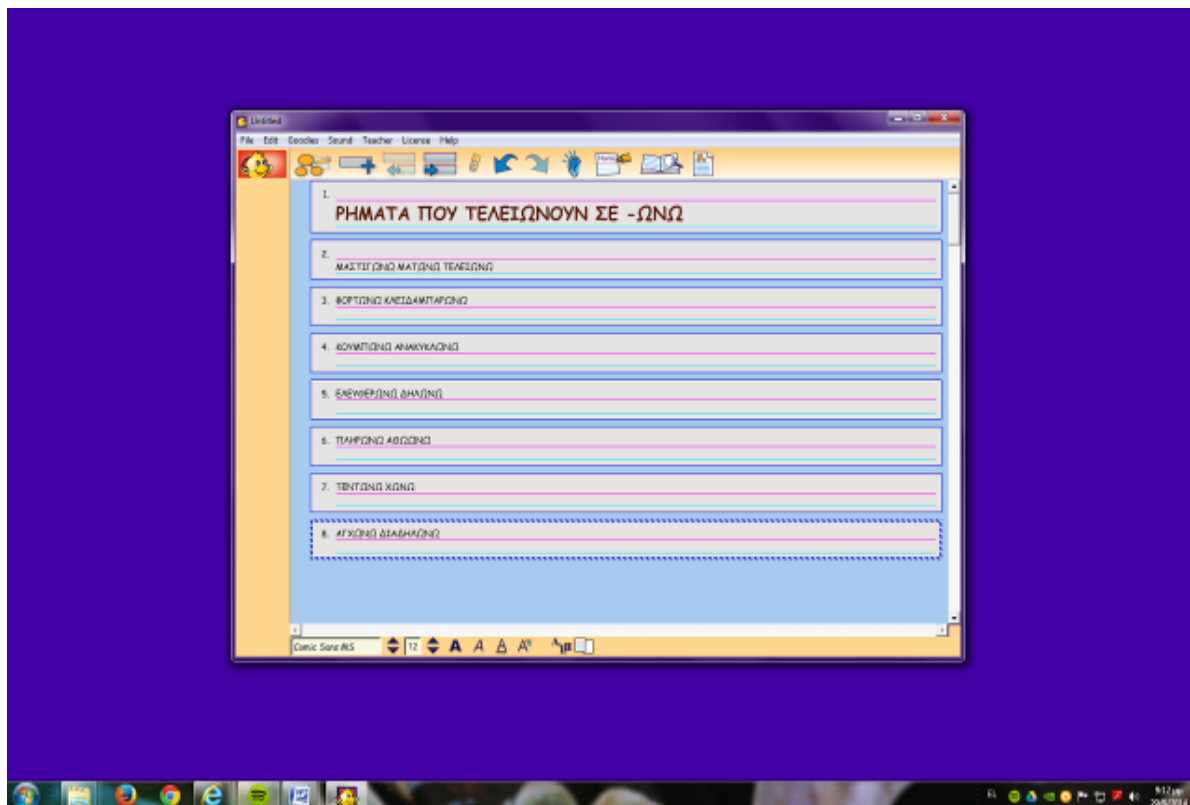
Untitled

File Edit Doodles Sound Teacher License Help

1. ΡΗΜΑΤΑ ΠΟΥ ΤΕΛΕΙΩΝΟΥΝ ΣΕ -ΩΝΩ

2. ΜΑΣΤΙΓΩΝΩ ΜΑΤΩΝΩ ΤΕΛΕΙΩΝΩ

3. ΦΟΡΤΩΝΩ ΚΛΕΙΔΑΜΠΑΡΩΝΩ

4. ΚΟΥΜΠΩΝΩ ΑΝΑΚΥΚΛΩΝΩ

5. ΕΛΕΥΘΕΡΩΝΩ ΔΗΛΩΝΩ

6. ΠΛΗΡΩΝΩ ΑΘΩΩΝΩ

7. ΤΕΝΤΩΝΩ ΧΩΝΩ

8. ΑΓΧΩΝΩ ΔΙΑΔΗΛΩΝΩ

Comic Sans MS 12 A A A A

9:12 μμ